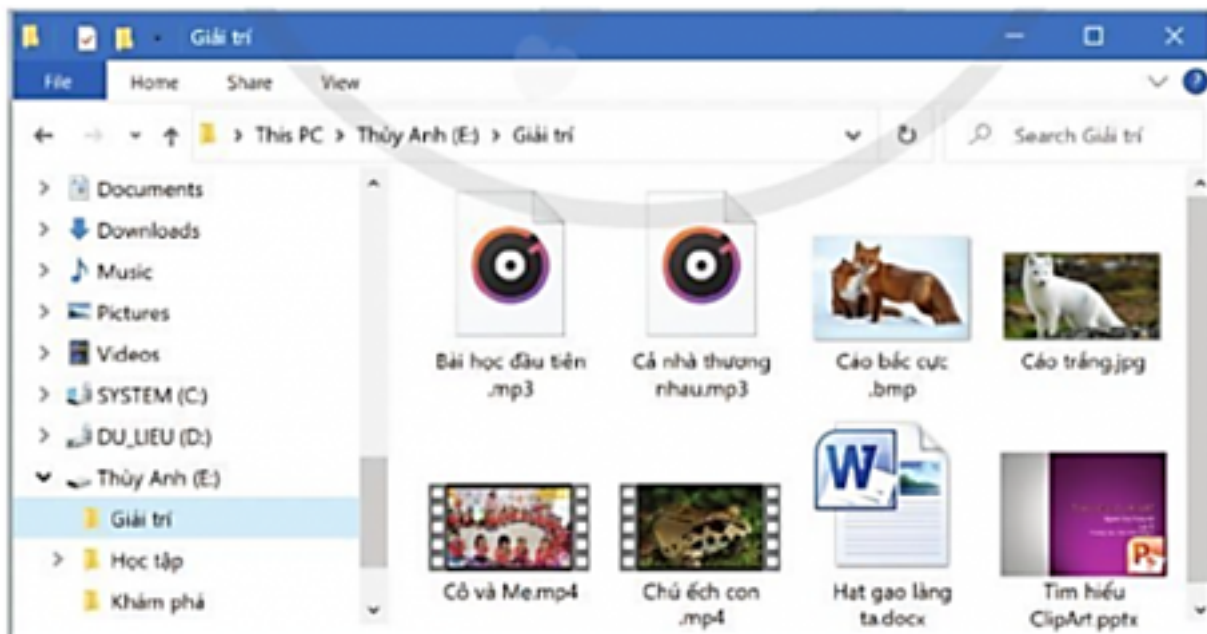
Giải trí

File Home Share View

This PC > Thủy Anh (E:) > Giải trí

Search Giải trí

Documents
Downloads
Music
Pictures
Videos
SYSTEM (C:)
DU_LIEU (D:)
Thủy Anh (E:)
Giải trí
Học tập
Khám phá

Bài học đầu tiên .mp3

Cả nhà thương nhau.mp3

Cáo bắc cực .bmp

Cáo trắng.jpg

Cô và Mẹ.mp4

Chú ếch con .mp4

Hạt gạo làng ta.docx

Tìm hiểu ClipArt.pptx